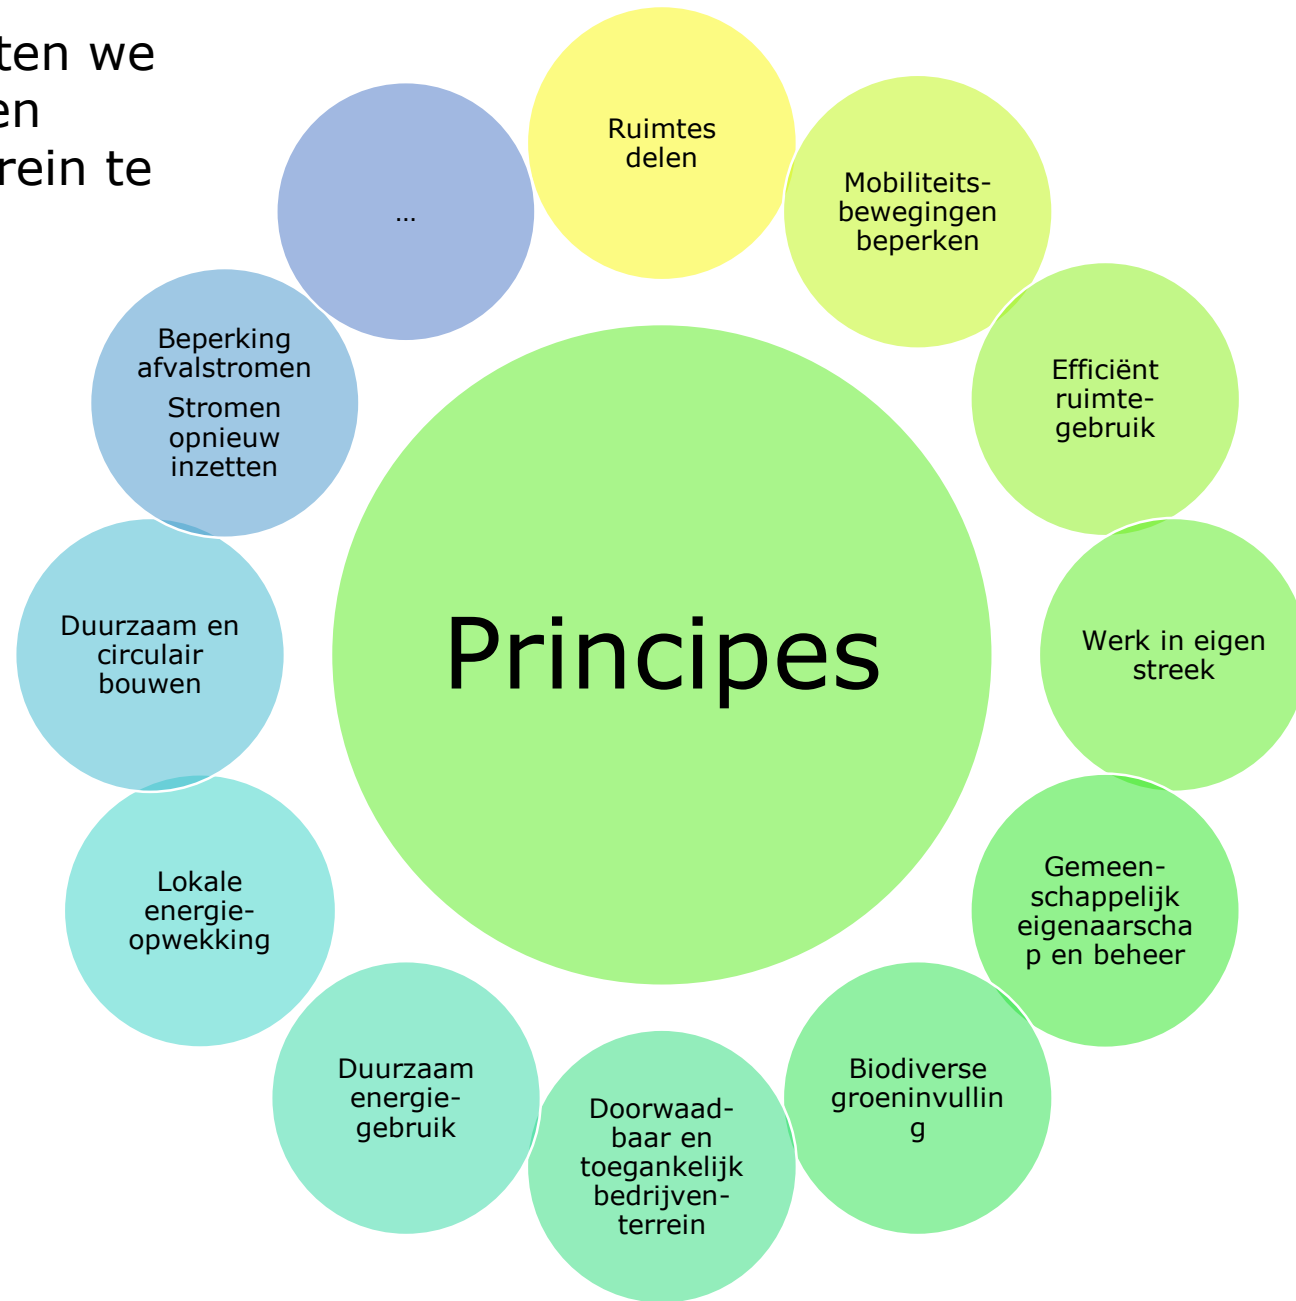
ten we
en
rein te

Principes

Ruimtes delen

Mobiliteitsbewegingen beperken

Efficiënt ruimtegebruik

Werk in eigen streek

Gemeenschappelijk eigenaarschap en beheer

Biodiverse groeninvulling

Doorwaadbaar en toegankelijk bedrijventerrein

Duurzaam energiegebruik

Lokale energieopwekking

Duurzaam en circulair bouwen

Beperking afvalstromen
Stromen opnieuw inzetten

…